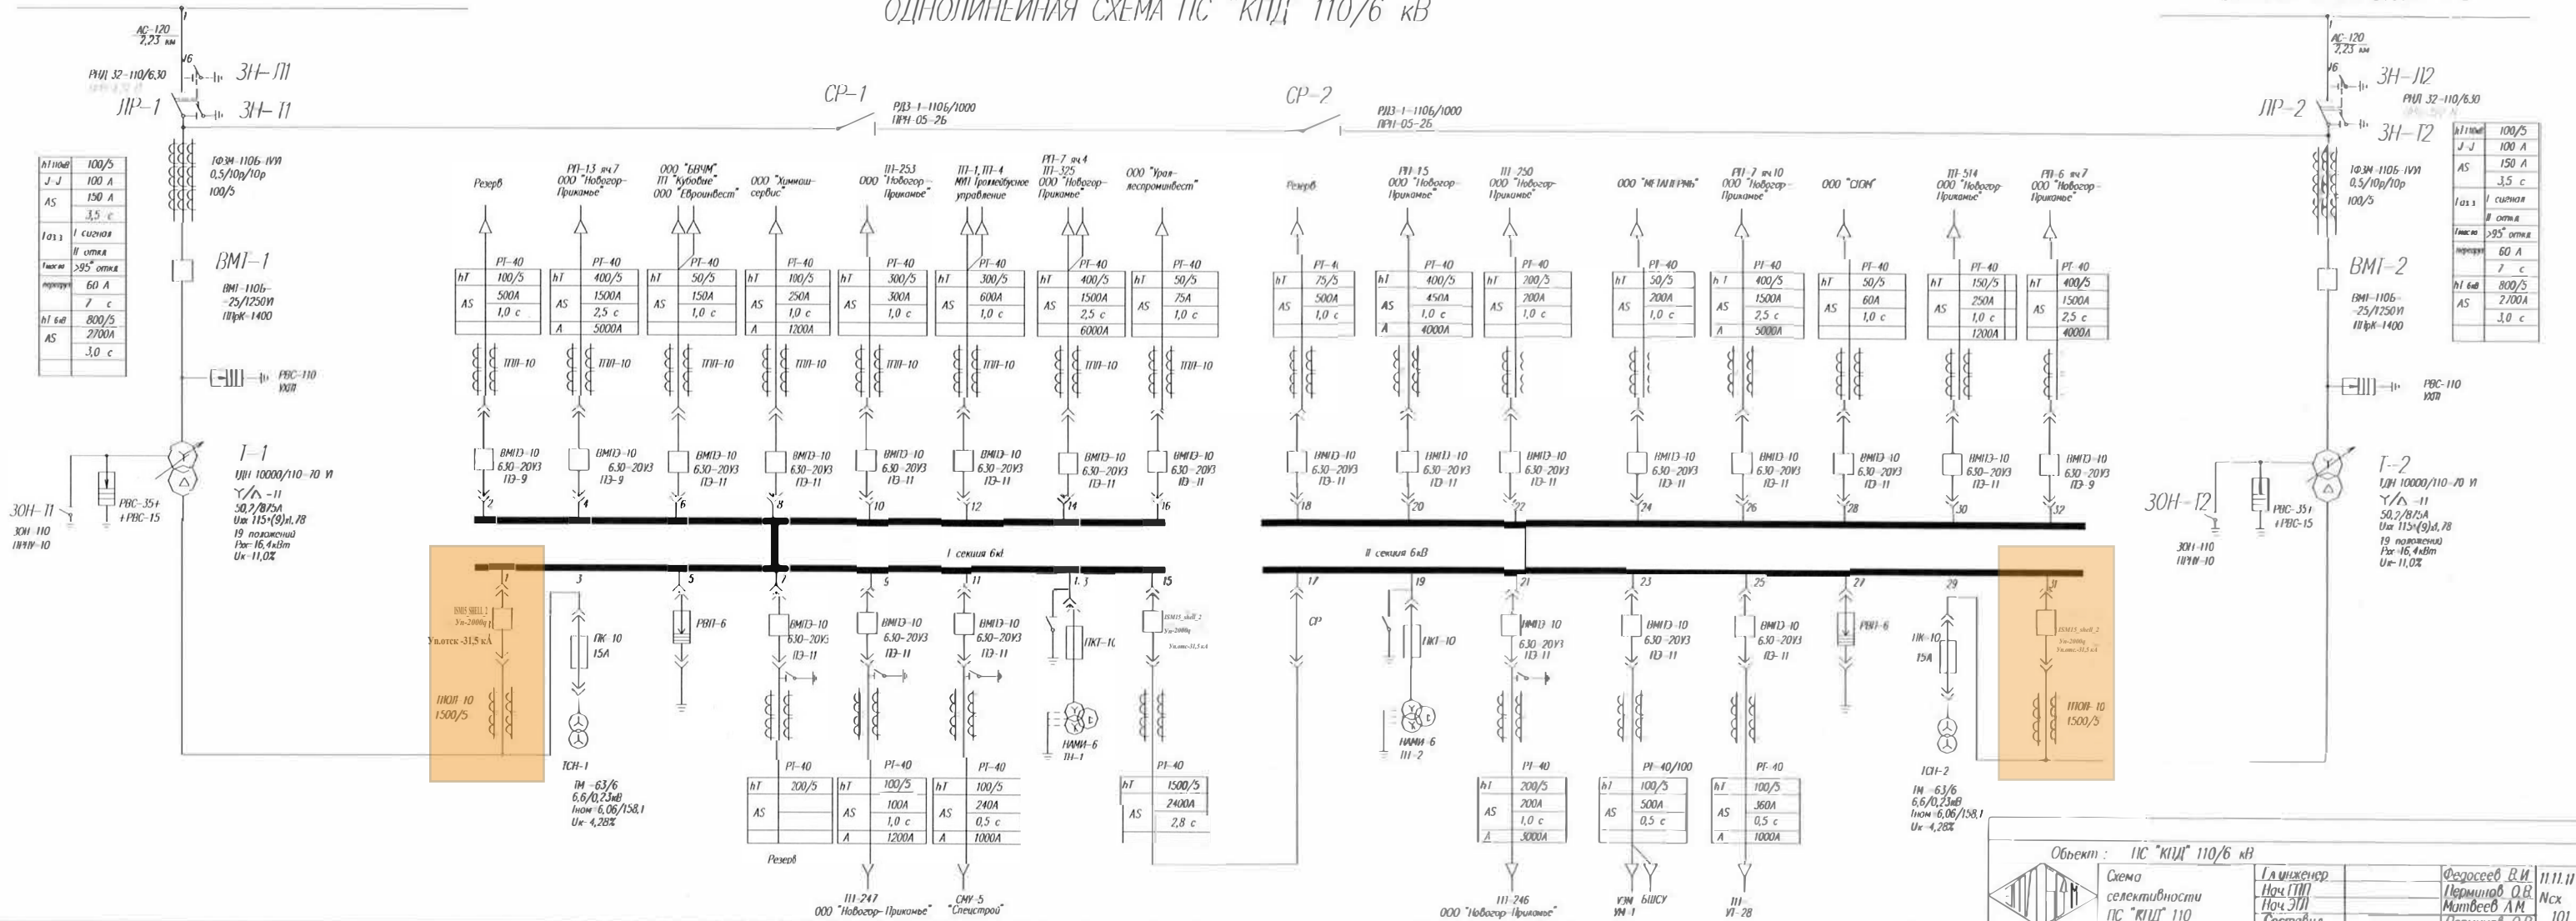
ОДНОЛИНЕЙНАЯ СХЕМА ПС "КПД" 110/6 кВ

АС-120
7,23 км
РНД 32-110/630
ЛР-1
ЗН-Л1
ЗН-Т1
ТФЗМ-110Б-IVУ1
0,5/10р/10р
100/5

| hT 110кВ | 100/5 |
|---|---|
| J-J | 100 А |
| AS | 150 А |
| | 3,5 с |
| Iоз.з | I сигнал |
| | II откл |
| Iмакс | >95° откл |
| перегруз | 60 А |
| | 7 с |
| hT 6кВ | 800/5 |
| AS | 2700А |
| | 3,0 с |

ВМТ-1
ВМТ-110Б-25/1250У1
ШПрК-1400
РВС-110 УХЛ1
Т-1
УДН 10000/110-70 У
Y/Δ-11
50,2/875А
Uвх 115±(9)х1,78
19 положений
Рхх-16,4кВт
Uк-11,0%
ЗОН-Т1
ЗОН-110 ПРНУ-10
РВС-35+ +РВС-15

СР-1
РДЗ-1-110Б/1000
ПРН-05-2Б
СР-2
РДЗ-1-110Б/1000
ПРН-05-2Б

Резерв
РП-13 яч.7 ООО "Новогор-Прикамье"
ООО "БВЧМ" ТП "Кубовые" ООО "Евроинвест"
ООО "Химмаш-сервис"
ТП-253 ООО "Новогор-Прикамье"
ТП-1, ТП-4 МУП Троллейбусное управление
РП-7 яч.4 ТП-325 ООО "Новогор-Прикамье"
ООО "Урал-леспроминвест"
Резерв
РП-15 ООО "Новогор-Прикамье"
ТП-250 ООО "Новогор-Прикамье"
ООО "МЕТАЛЛПРИБ"
РП-7 яч.10 ООО "Новогор-Прикамье"
ООО "СТОН"
ТП-514 ООО "Новогор-Прикамье"
РП-6 яч.7 ООО "Новогор-Прикамье"

РТ-40 tables: hT 100/5, AS 500А 1,0 с; hT 400/5, AS 1500А 2,5 с, A 5000А; hT 50/5, AS 150А 1,0 с; hT 100/5, AS 250А 1,0 с, A 1200А; hT 300/5, AS 300А 1,0 с; hT 300/5, AS 600А 1,0 с; hT 400/5, AS 1500А 2,5 с 6000А; hT 50/5, AS 75А 1,0 с; hT 75/5, AS 500А 1,0 с; hT 400/5, AS 450А 1,0 с, A 4000А; hT 200/5, AS 200А 1,0 с; hT 50/5, AS 200А 1,0 с; hT 400/5, AS 1500А 2,5 с 5000А; hT 50/5, AS 60А 1,0 с; hT 150/5, AS 250А 1,0 с 1200А; hT 400/5, AS 1500А 2,5 с 4000А

ТПЛ-10
ВМПЭ-10 630-20У3 ПЭ-9 / ПЭ-11
2 4 6 8 10 12 14 16 18 20 22 24 26 28 30 32
I секция 6кВ
II секция 6кВ
1 3 5 7 9 11 13 15 17 19 21 23 25 27 29 31

ISM15_Shell_2 Uн-2000g
Uн.отск -31,5 кА
ТПОЛ-10 1500/5
ПК-10 15А
ТСН-1
ТМ-63/6 6,6/0,23кВ Iном-6,06/158,1 Uк-4,28%
РВП-6
ПКТ-10
НАМИ-6 1Н-1
СР
НАМИ-6 1Н-2
РВП-6
ПК-10 15А
ТСН-2
ТМ-63/6 6,6/0,23кВ Iном-6,06/158,1 Uк-4,28%
ТПОЛ-10 1500/5

РТ-40: hT 200/5, AS; Резерв
РТ-40: hT 100/5, AS 100А 1,0 с, A 1200А; ТП-247 ООО "Новогор-Прикамье"
РТ-40: hT 100/5, AS 240А 0,5 с, A 1000А; СМУ-5 "Спецстрой"
РТ-40: hT 1500/5, AS 2400А 2,8 с
РТ-40: hT 200/5, AS 200А 1,0 с, A 3000А; ТП-246 ООО "Новогор-Прикамье"
РТ-40/100: hT 100/5, AS 500А 0,5 с; УЗМ ВШСУ УМ-1
РТ-40: hT 100/5, AS 360А 0,5 с, A 1000А; ТП УП-28

АС-120 7,23 км
ЗН-Л2
ЛР-2
РНД 32-110/630
ЗН-Т2
ТФЗМ-110Б-IVУ1 0,5/10р/10р 100/5

| hT 110кВ | 100/5 |
|---|---|
| J-J | 100 А |
| AS | 150 А |
| | 3,5 с |
| Iоз.з | I сигнал |
| | II откл |
| Iмакс | >95° откл |
| перегруз | 60 А |
| | 7 с |
| hT 6кВ | 800/5 |
| AS | 2700А |
| | 3,0 с |

ВМТ-2
ВМТ-110Б-25/1250У1 ШПрК-1400
РВС-110 УХЛ1
Т-2
УДН 10000/110-70 У
Y/Δ-11
50,2/875А
Uвх 115±(9)х1,78
19 положений
Рхх-16,4кВт
Uк-11,0%
ЗОН-Т2
ЗОН-110 ПРНУ-10
РВС-35+ +РВС-15

Объект: ПС "КПД" 110/6 кВ
Схема селективности ПС "КПД" 110
Гл.инженер
Нач.ПТП
Нач.ЭТЛ
Составил
Федосеев В.И.
Перминов О.В.
Матвеев А.М.
11.11.11
Nсх
101